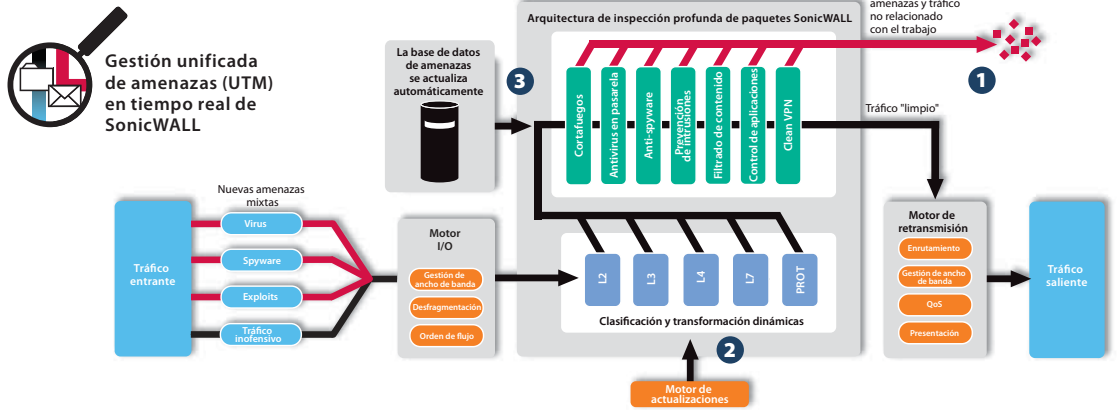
Gestión unificada de amenazas (UTM) en tiempo real de SonicWALL

amenazas y tráfico no relacionado con el trabajo

Arquitectura de inspección profunda de paquetes SonicWALL

La base de datos de amenazas se actualiza automáticamente

3

Cortafuegos

Antivirus en pasarela

Anti-spyware

Prevención de intrusiones

Filtrado de contenido

Control de aplicaciones

Clean VPN

1

Tráfico "limpio"

Nuevas amenazas mixtas

Tráfico entrante

Virus

Spyware

Exploits

Tráfico inofensivo

Motor I/O

Gestión de ancho de banda

Desfragmentación

Orden de flujo

L2

L3

L4

L7

PROT

Clasificación y transformación dinámicas

2

Motor de actualizaciones

Motor de retransmisión

Enrutamiento

Gestión de ancho de banda

QoS

Presentación

Tráfico saliente